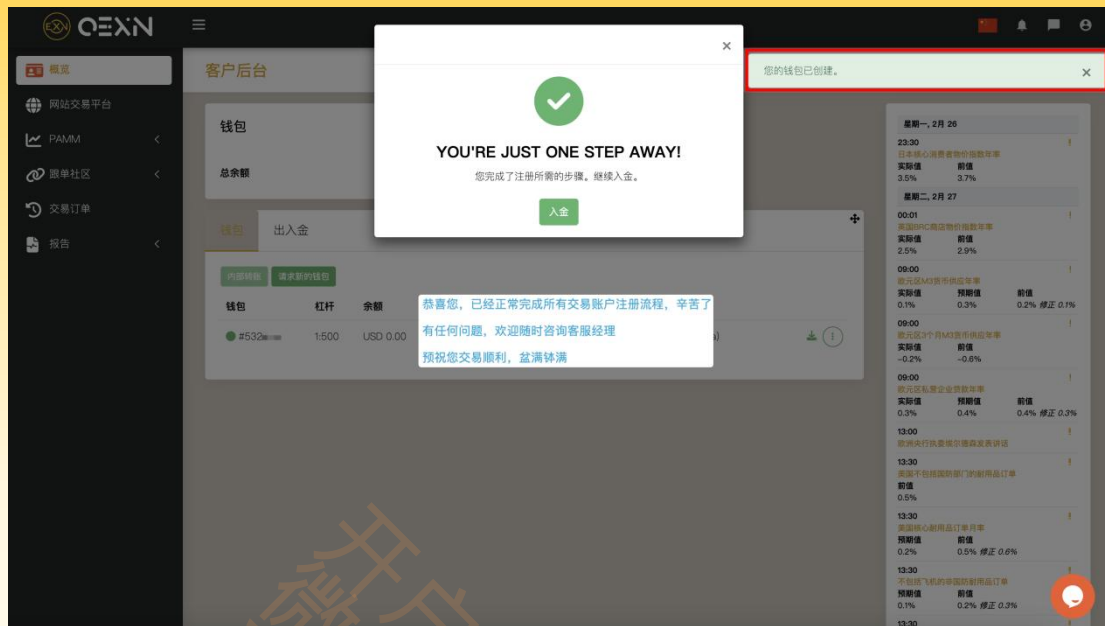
OEXN

概览
网站交易平台
PAMM
跟单社区
交易订单
报告

客户后台

您的钱包已创建。

×

YOU'RE JUST ONE STEP AWAY!
您完成了注册所需的步骤。继续入金。
入金

钱包
总余额

钱包
出入金

内部转账
请求新的钱包

| 钱包 | 杠杆 | 余额 |
|---|---|---|
| #532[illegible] | 1:500 | USD 0.00 |

恭喜您，已经正常完成所有交易账户注册流程，辛苦了
有任何问题，欢迎随时咨询客服经理
预祝您交易顺利，盆满钵满

星期一, 2月 26
23:30
日本核心消费者物价指数年率
实际值 前值
3.5% 3.7%
星期二, 2月 27
00:01
英国BRC商店物价指数年率
实际值 前值
2.5% 2.9%
09:00
欧元区M3货币供应年率
实际值 预期值 前值
0.1% 0.3% 0.2% 修正 0.1%
09:00
欧元区3个月M3货币供应年率
实际值 前值
-0.2% -0.6%
09:00
欧元区私营企业贷款年率
实际值 预期值 前值
0.3% 0.4% 0.4% 修正 0.3%
13:00
欧洲央行执委会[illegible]发表讲话
13:30
美国不包括国防部门的耐用品订单
前值
0.5%
13:30
美国核心耐用品订单月率
预期值 前值
0.2% 0.5% 修正 0.6%
13:30
不包括飞机的非国防耐用品订单
预期值 前值
0.1% 0.2% 修正 0.3%
13:30